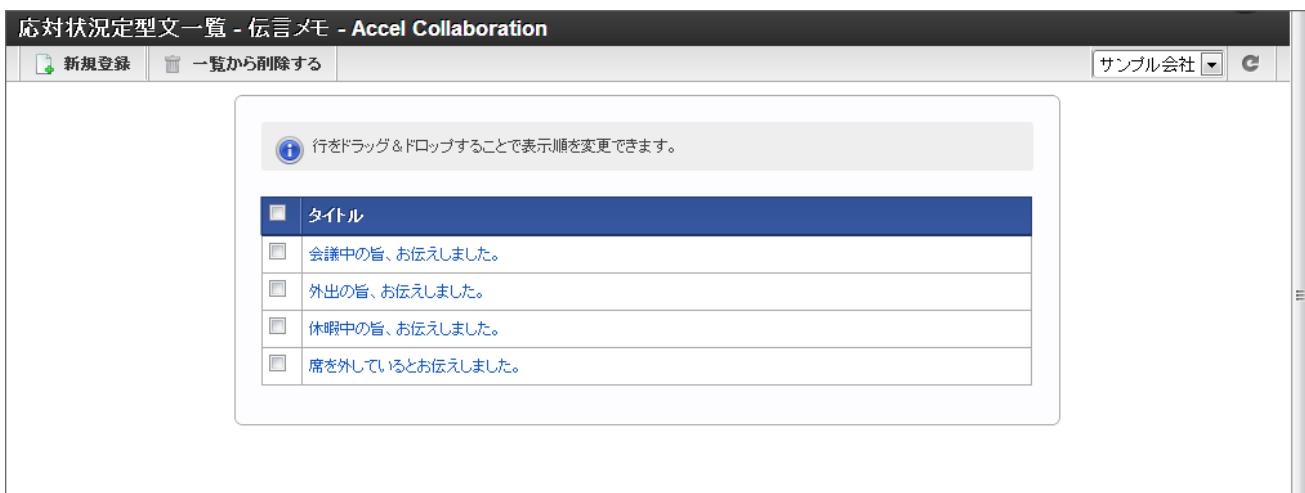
応対状況定型文一覧 - 伝言メモ - Accel Collaboration

新規登録　一覧から削除する　サンプル会社

行をドラッグ＆ドロップすることで表示順を変更できます。

| | タイトル |
|---|---|
| | 会議中の旨、お伝えしました。 |
| | 外出の旨、お伝えしました。 |
| | 休暇中の旨、お伝えしました。 |
| | 席を外しているとお伝えしました。 |